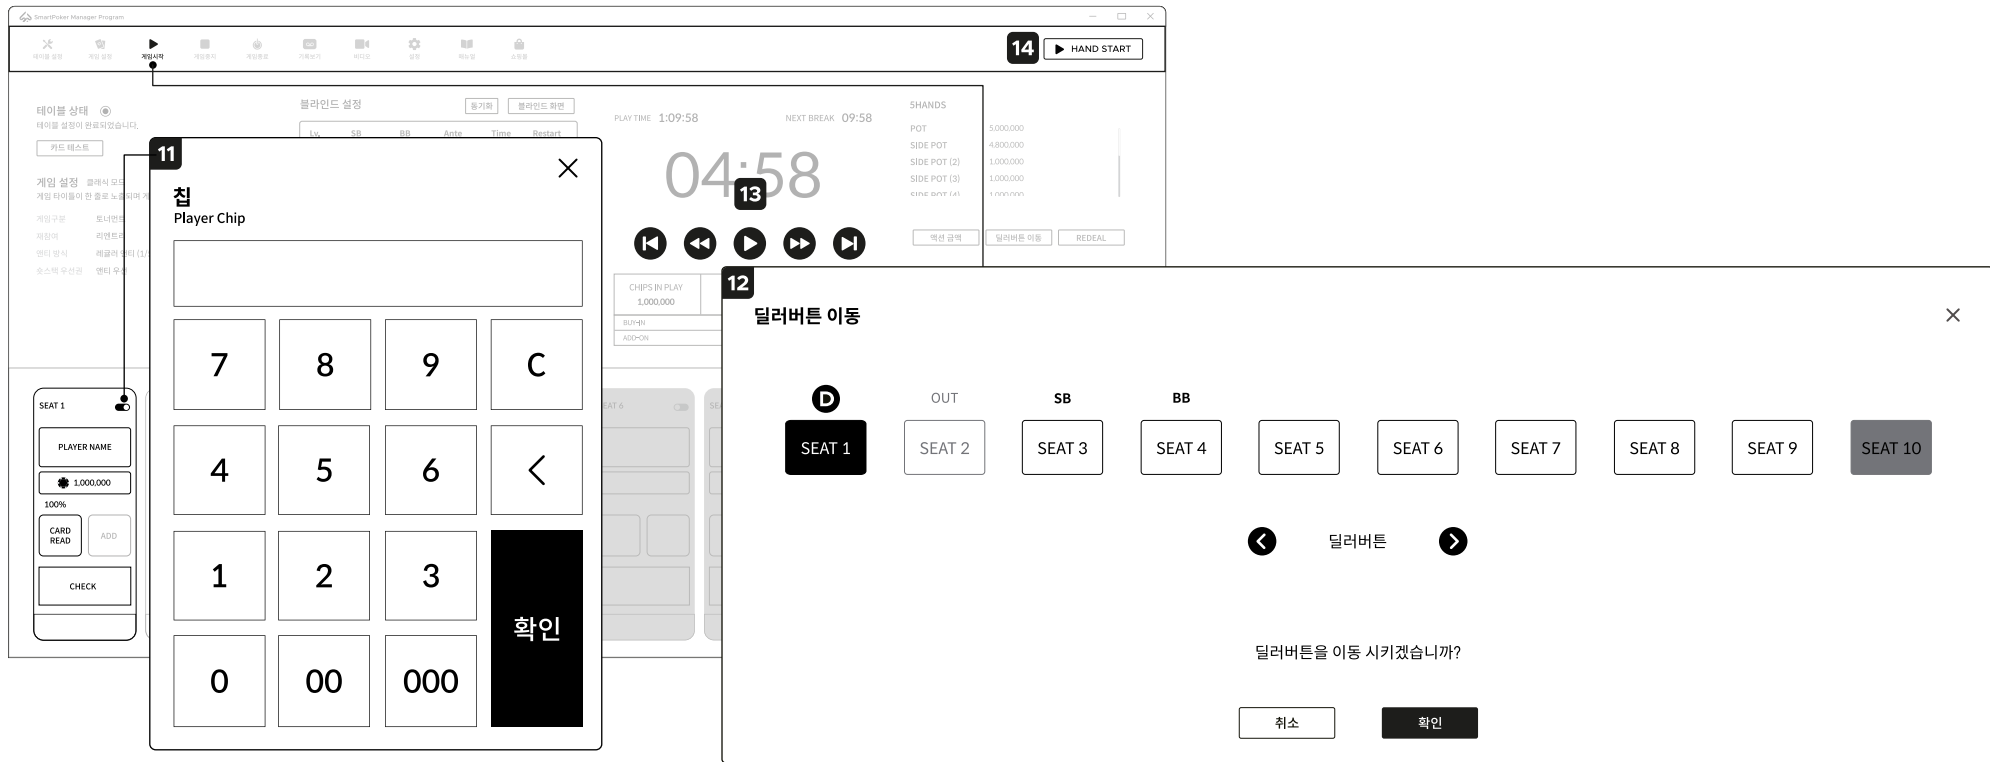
SmartPoker Manager Program

테이블 설정 게임 설정 게임시작 게임중지 게임종료 기록보기 비디오 설정 매뉴얼 스토어

14 HAND START

테이블 상태
테이블 설정이 완료되었습니다.
카드 테스트

게임 설정 클래식 모드
게임 타이틀이 한 줄로 노출되며

게임구분 토너먼트
재참여 리엔트리
엔티 방식 레귤러 엔티
쇼스택 우선권 엔티 우

블라인드 설정 동기화 블라인드 화면
Lv. SB BB Ante Time Restart

PLAY TIME 1:09:58 NEXT BREAK 09:58

04:58

13

5HANDS
POT 5,000,000
SIDE POT 4,800,000
SIDE POT (2) 1,000,000
SIDE POT (3) 1,000,000

액션 금액 딜러버튼 이동 REDEAL

CHIPS IN PLAY 1,000,000
BUY-IN
ADD-ON

SEAT 1
PLAYER NAME
1,000,000
100%
CARD READ
ADD
CHECK

SEAT 6

11

칩
Player Chip

| 7 | 8 | 9 | C |
|---|---|---|---|
| 4 | 5 | 6 | < |
| 1 | 2 | 3 | 확인 |
| 0 | 00 | 000 | |

12

딜러버튼 이동

D OUT SB BB
SEAT 1 SEAT 2 SEAT 3 SEAT 4 SEAT 5 SEAT 6 SEAT 7 SEAT 8 SEAT 9 SEAT 10

딜러버튼

딜러버튼을 이동 시키겠습니까?

취소 확인